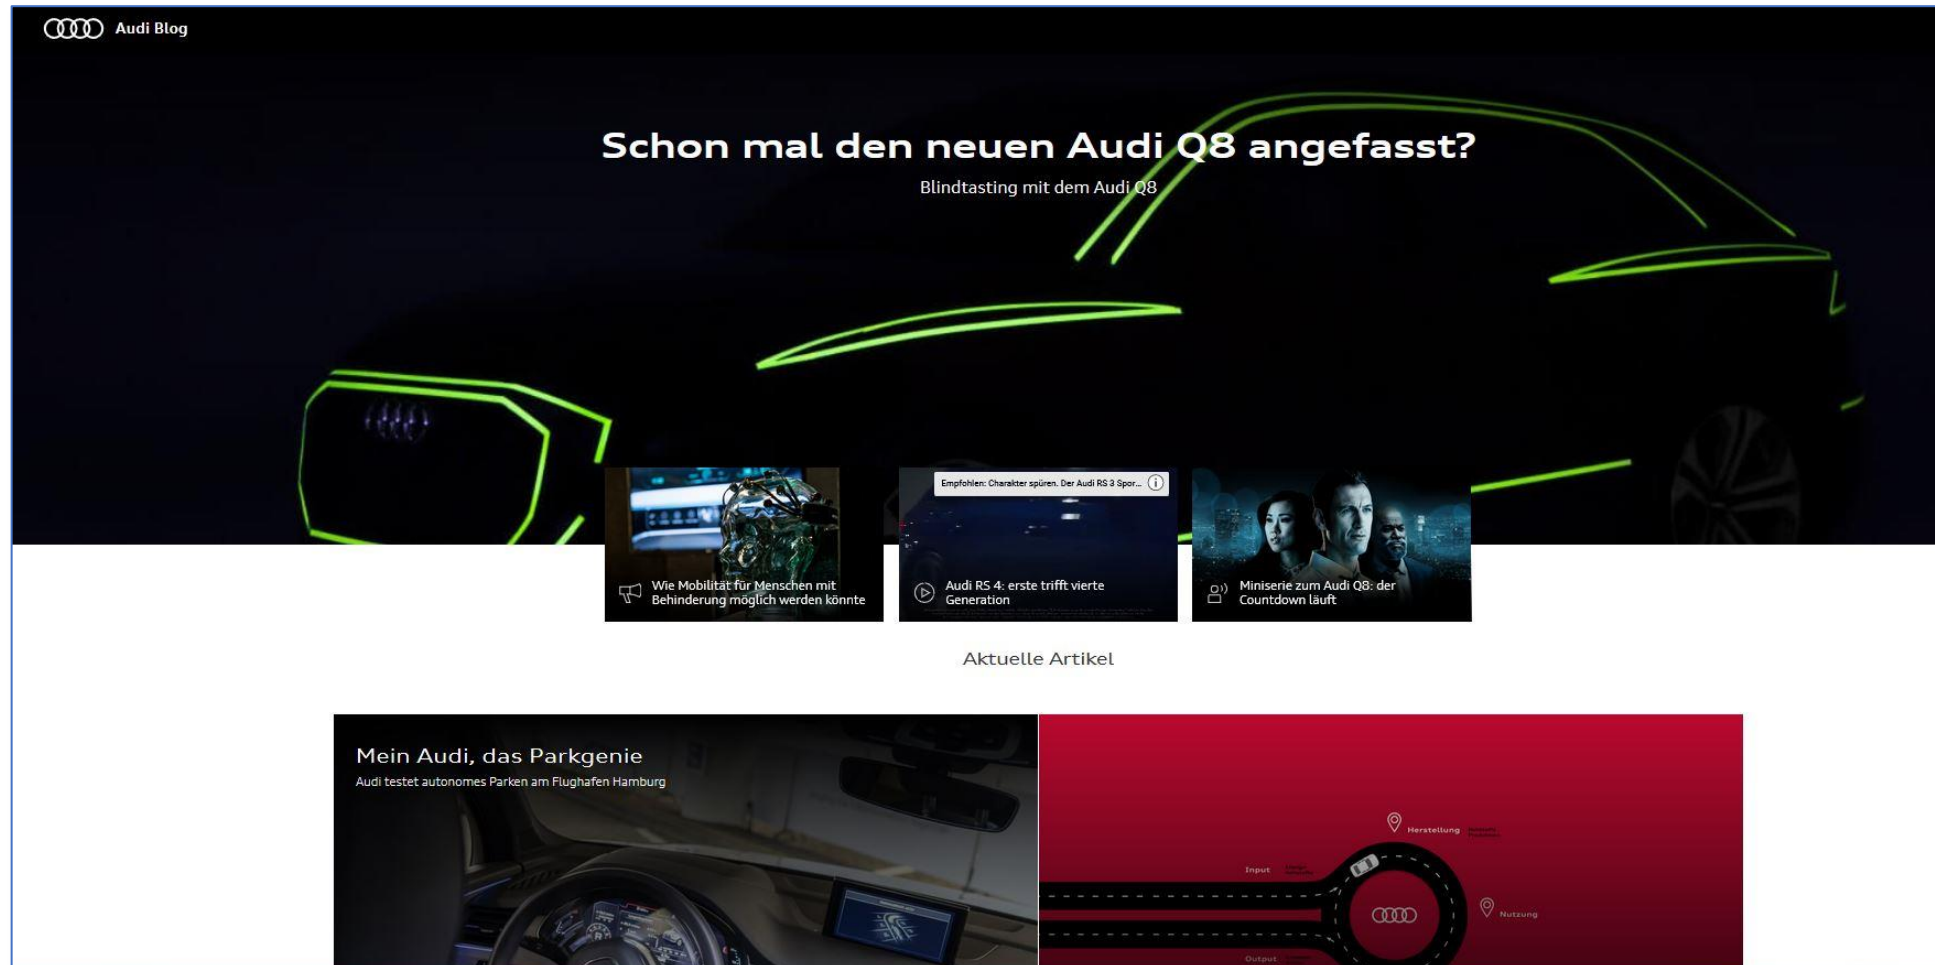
Audi Blog

Schon mal den neuen Audi Q8 angefasst?

Blindtasting mit dem Audi Q8

Wie Mobilität für Menschen mit Behinderung möglich werden könnte

Empfohlen: Charakter spüren. Der Audi RS 3 Spor...

Audi RS 4: erste trifft vierte Generation

Miniserie zum Audi Q8: der Countdown läuft

Aktuelle Artikel

Mein Audi, das Parkgenie

Audi testet autonomes Parken am Flughafen Hamburg

Herstellung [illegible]

Input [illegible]

Nutzung

Output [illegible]